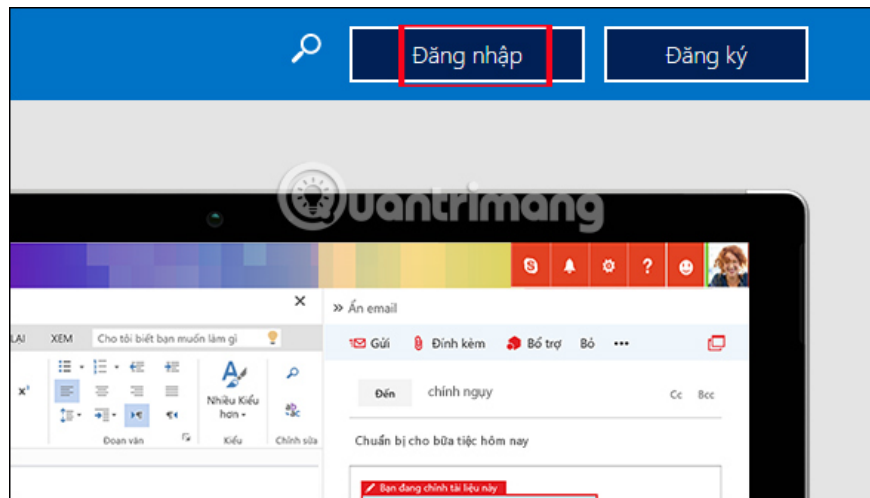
Đăng nhập

Đăng ký

Quantrimang

LAI XEM Cho tôi biết bạn muốn làm gì

Nhiều Kiểu hơn

Đoạn văn Kiểu Chỉnh sửa

» Ẩn email

Gửi Đính kèm Bổ trợ Bỏ •••

Đến chinh nguy Cc Bcc

Chuẩn bị cho bữa tiệc hôm nay

Bạn đang chỉnh tài liệu này